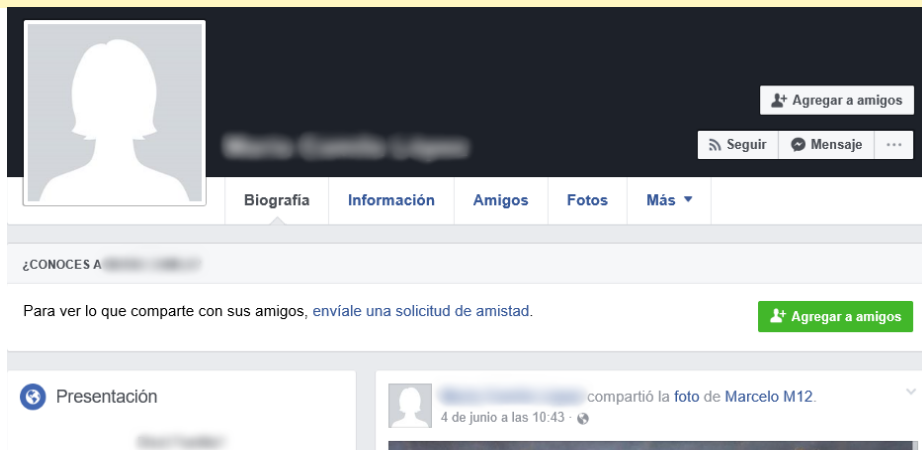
Agregar a amigos

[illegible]

Seguir
Mensaje
···

Biografía
Información
Amigos
Fotos
Más ▼

¿CONOCES A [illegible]

Para ver lo que comparte con sus amigos, envíale una solicitud de amistad.

Agregar a amigos

Presentación

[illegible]

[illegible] compartió la foto de Marcelo M12.
4 de junio a las 10:43 ·